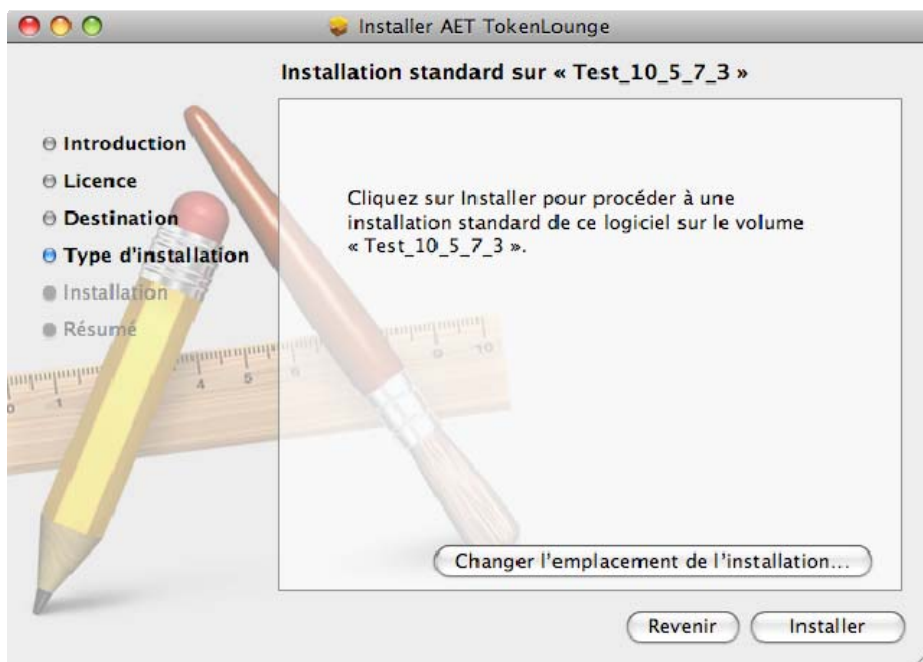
Installer AET TokenLounge

Installation standard sur « Test_10_5_7_3 »

Introduction
Licence
Destination
Type d'installation
Installation
Résumé

Cliquez sur Installer pour procéder à une installation standard de ce logiciel sur le volume « Test_10_5_7_3 ».

Changer l'emplacement de l'installation...

Revenir
Installer